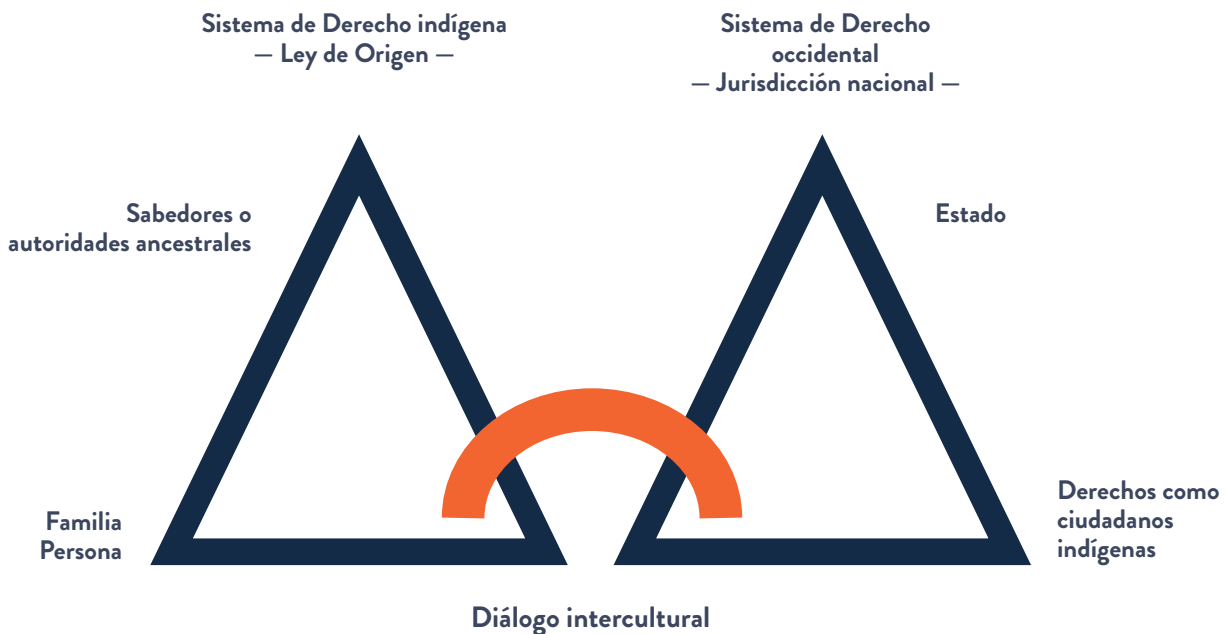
Sistema de Derecho indígena
— Ley de Origen —

Sistema de Derecho occidental
— Jurisdicción nacional —

Sabedores o autoridades ancestrales

Estado

Familia
Persona

Derechos como ciudadanos indígenas

Diálogo intercultural